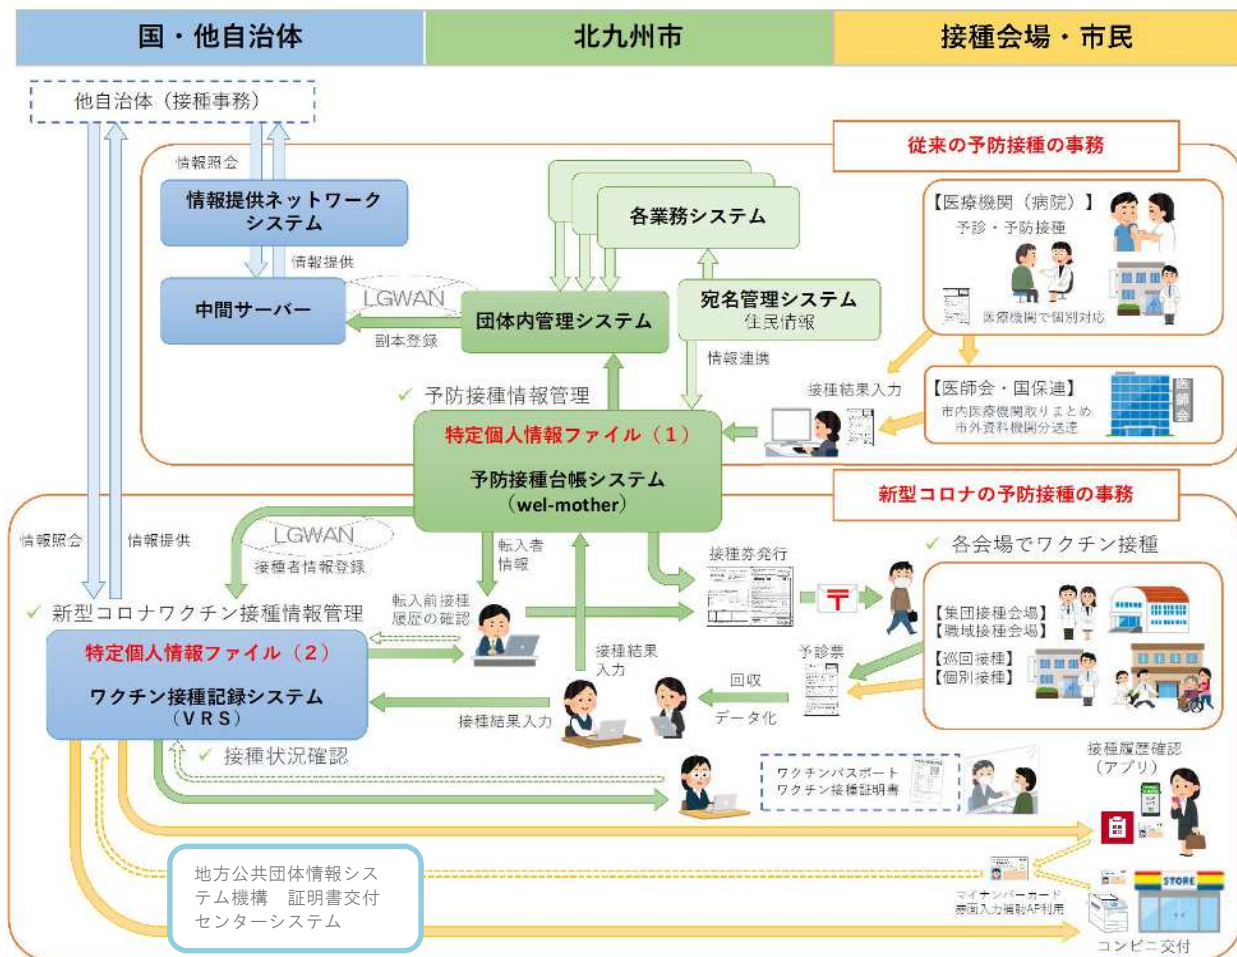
国・他自治体

北九州市

接種会場・市民

他自治体（接種事務）

情報照会

情報提供ネットワークシステム

情報提供

中間サーバー

LGWAN

副本登録

各業務システム

団体内管理システム

宛名管理システム
住民情報

情報連携

✓ 予防接種情報管理

従来の予防接種の事務

【医療機関（病院）】
予診・予防接種

医療機関で個別対応

接種結果入力

【医師会・国保連】
市内医療機関取りまとめ
市外資料機関分送達

医師会

特定個人情報ファイル（1）

予防接種台帳システム
（wel-mother）

新型コロナの予防接種の事務

情報照会

情報提供

LGWAN

接種者情報登録

転入者情報

接種券発行

✓ 各会場でワクチン接種

✓ 新型コロナワクチン接種情報管理

転入前接種履歴の確認

【集団接種会場】
【職域接種会場】

【巡回接種】
【個別接種】

特定個人情報ファイル（2）

ワクチン接種記録システム
（VRS）

接種結果入力

予診票

回収

データ化

接種結果入力

✓ 接種状況確認

ワクチンパスポート
ワクチン接種証明書

接種履歴確認
（アプリ）

地方公共団体情報システム機構　証明書交付センターシステム

マイナンバーカード
券面入力補助AP利用

STORE

コンビニ交付